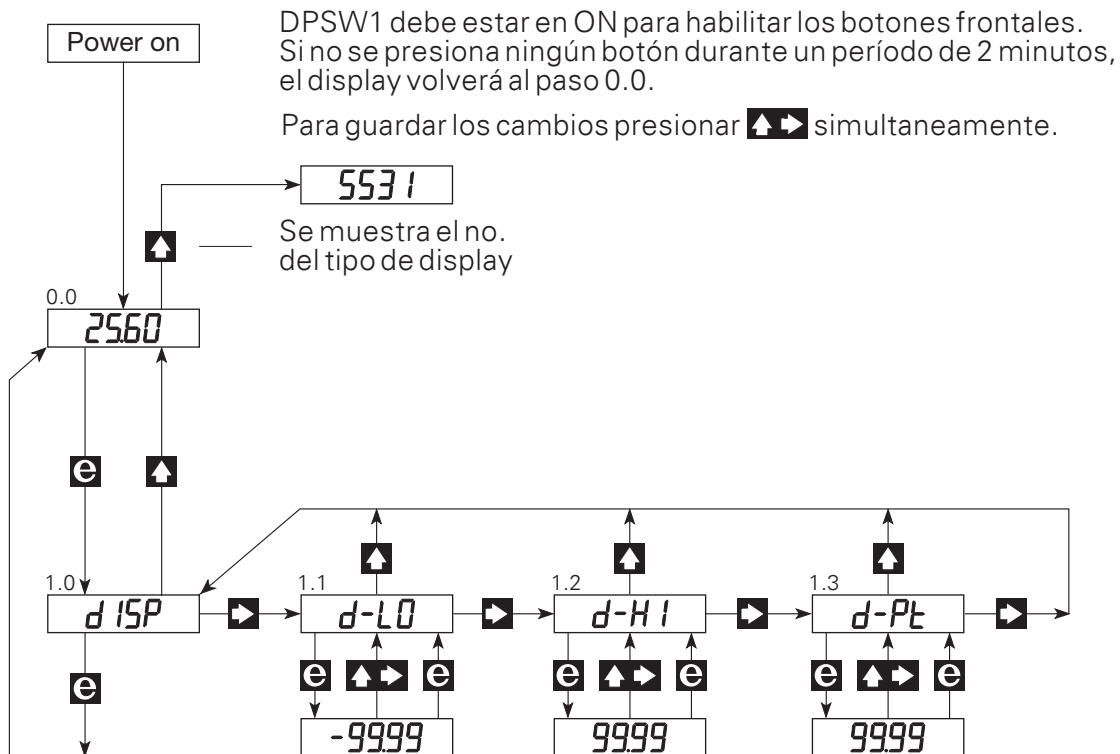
Power on

DPSW1 debe estar en ON para habilitar los botones frontales. Si no se presiona ningún botón durante un período de 2 minutos, el display volverá al paso 0.0.

Para guardar los cambios presionar simultaneamente.

5531

Se muestra el no. del tipo de display

0.0
25.60

e

1.0
d ISP

e

1.1
d-LO

e e
-9999

1.2
d-HI

e e
9999

1.3
d-Pt

e e
9999